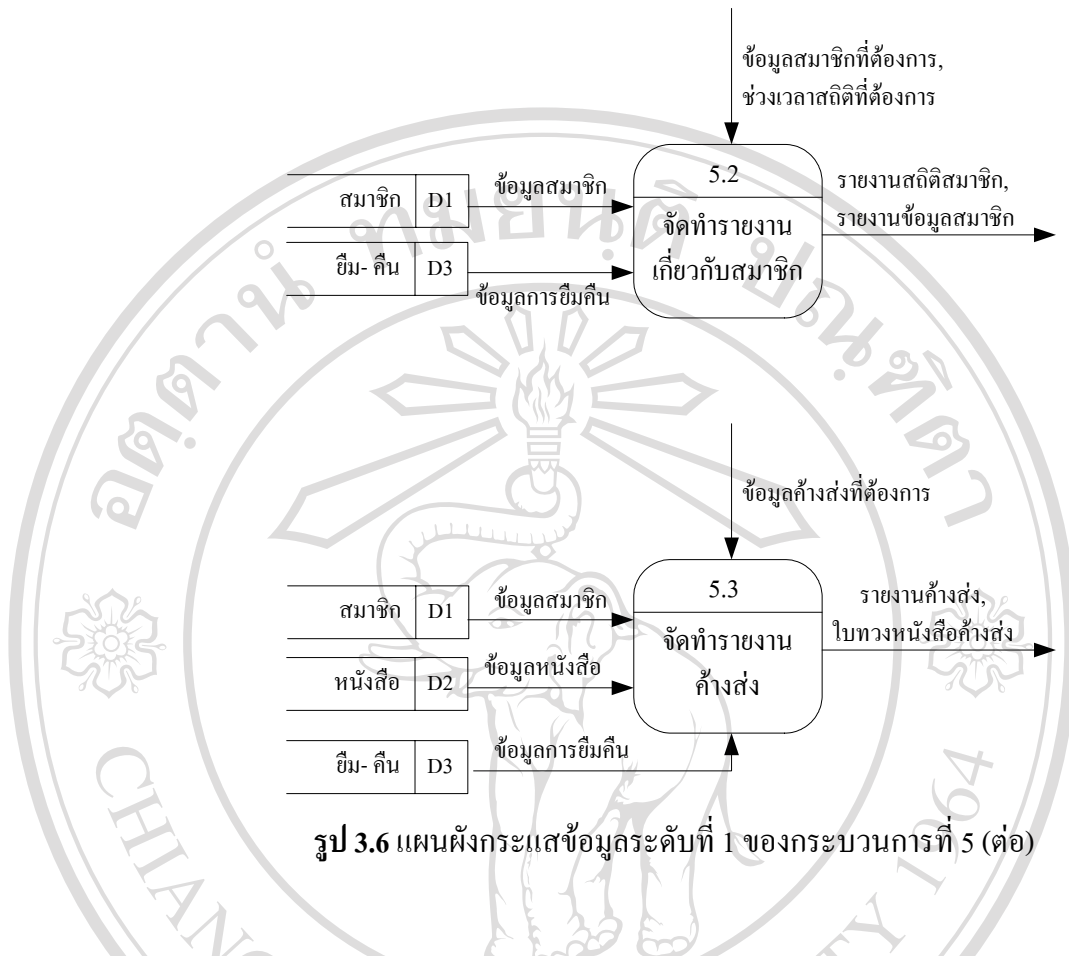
ข้อมูลสมาชิกที่ต้องการ,
ช่วงเวลาสถิติที่ต้องการ

สมาชิก | D1
ข้อมูลสมาชิก
ยืม- คืน | D3
ข้อมูลการยืมคืน

5.2
จัดทำรายงานเกี่ยวกับสมาชิก

รายงานสถิติสมาชิก,
รายงานข้อมูลสมาชิก

ข้อมูลค้างส่งที่ต้องการ

สมาชิก | D1
ข้อมูลสมาชิก
หนังสือ | D2
ข้อมูลหนังสือ
ยืม- คืน | D3
ข้อมูลการยืมคืน

5.3
จัดทำรายงานค้างส่ง

รายงานค้างส่ง,
ใบทวงหนังสือค้างส่ง

รูป 3.6 แผนผังกระแสข้อมูลระดับที่ 1 ของกระบวนการที่ 5 (ต่อ)